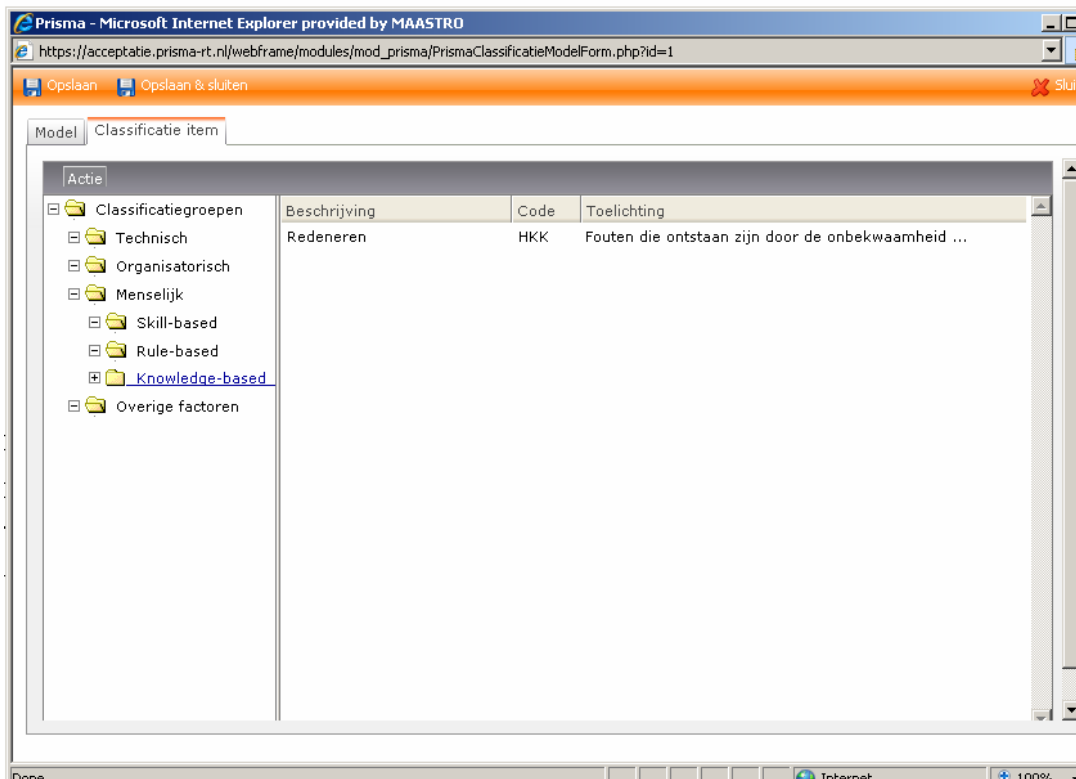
Prisma - Microsoft Internet Explorer provided by MAASTRO

https://acceptatie.prisma-rt.nl/webframe/modules/mod_prisma/PrismaClassificatieModelForm.php?id=1

Opslaan Opslaan & sluiten

Slui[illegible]

Model Classificatie item

Actie

Classificatiegroepen
Technisch
Organisatorisch
Menselijk
Skill-based
Rule-based
Knowledge-based
Overige factoren

| Beschrijving | Code | Toelichting |
|---|---|---|
| Redeneren | HKK | Fouten die ontstaan zijn door de onbekwaamheid ... |

Done

Internet

100%